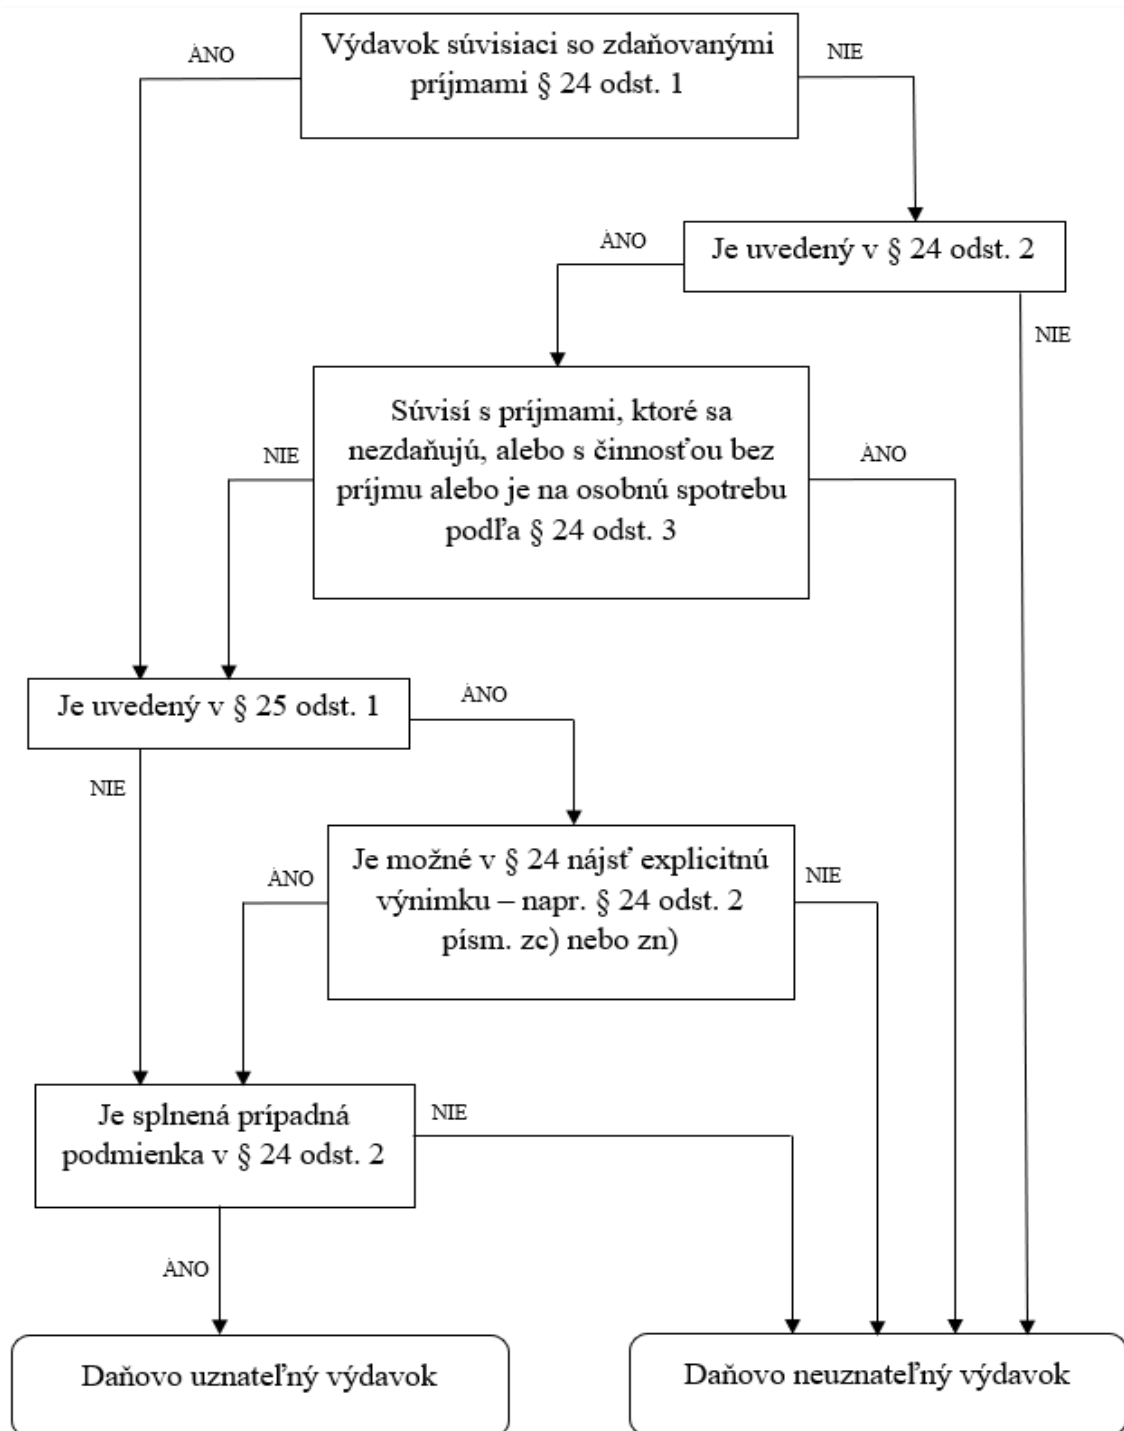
Výdavok súvisiaci so zdaňovanými príjmami § 24 odst. 1

ÁNO

NIE

Je uvedený v § 24 odst. 2

ÁNO

NIE

Súvisí s príjmami, ktoré sa nezdaňujú, alebo s činnosťou bez príjmu alebo je na osobnú spotrebu podľa § 24 odst. 3

NIE

ÁNO

Je uvedený v § 25 odst. 1

ÁNO

NIE

Je možné v § 24 nájsť explicitnú výnimku – napr. § 24 odst. 2 písm. zc) nebo zn)

ÁNO

NIE

Je splnená prípadná podmienka v § 24 odst. 2

NIE

ÁNO

Daňovo uznateľný výdavok

Daňovo neuznateľný výdavok